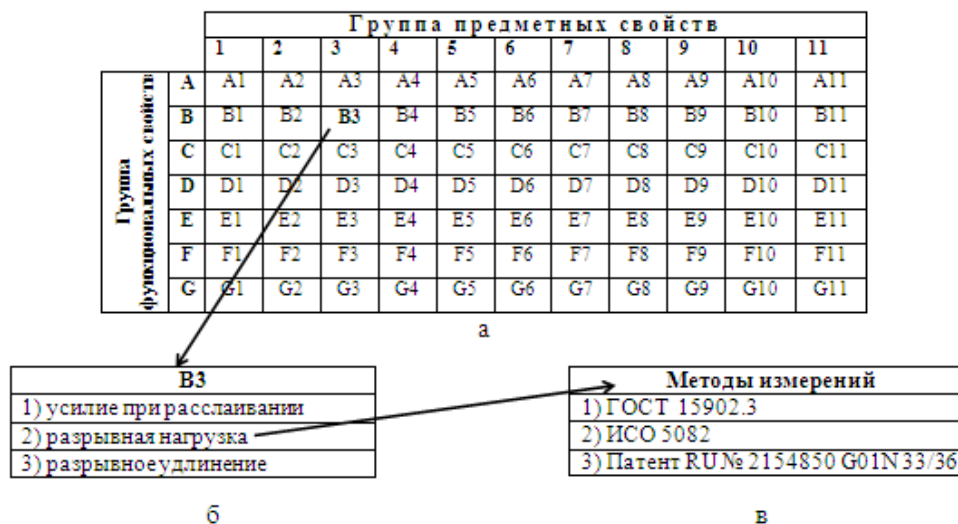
| | | Группа предметных свойств | | | | | | | | | | |
|---|---|---|---|---|---|---|---|---|---|---|---|---|
| | | 1 | 2 | 3 | 4 | 5 | 6 | 7 | 8 | 9 | 10 | 11 |
| Группа функциональных свойств | A | A1 | A2 | A3 | A4 | A5 | A6 | A7 | A8 | A9 | A10 | A11 |
| | B | B1 | B2 | B3 | B4 | B5 | B6 | B7 | B8 | B9 | B10 | B11 |
| | C | C1 | C2 | C3 | C4 | C5 | C6 | C7 | C8 | C9 | C10 | C11 |
| | D | D1 | D2 | D3 | D4 | D5 | D6 | D7 | D8 | D9 | D10 | D11 |
| | E | E1 | E2 | E3 | E4 | E5 | E6 | E7 | E8 | E9 | E10 | E11 |
| | F | F1 | F2 | F3 | F4 | F5 | F6 | F7 | F8 | F9 | F10 | F11 |
| | G | G1 | G2 | G3 | G4 | G5 | G6 | G7 | G8 | G9 | G10 | G11 |

а

| B3 |
|---|
| 1) усилие при расслаивании |
| 2) разрывная нагрузка |
| 3) разрывное удлинение |

б

| Методы измерений |
|---|
| 1) ГОСТ 15902.3 |
| 2) ИСО 5082 |
| 3) Патент RU № 2154850 G01N 33/36 |

в